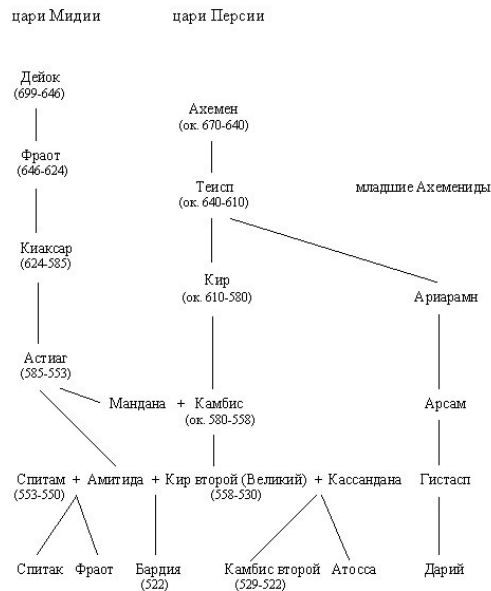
цари Мидии

цари Персии

Дейок
(699-646)

Ахемен
(ок. 670-640)

Фраот
(646-624)

Теисп
(ок. 640-610)

младшие Ахемениды

Киаксар
(624-585)

Кир
(ок. 610-580)

Ариарамн

Астиаг
(585-553)

Мандана + Камбис
(ок. 580-558)

Арсам

Спитам + Амитида + Кир второй (Великий) + Кассандана
(553-550)
(558-530)

Гистасп

Спитак
Фраот
Бардия
(522)
Камбис второй
(529-522)
Атосса
Дарий